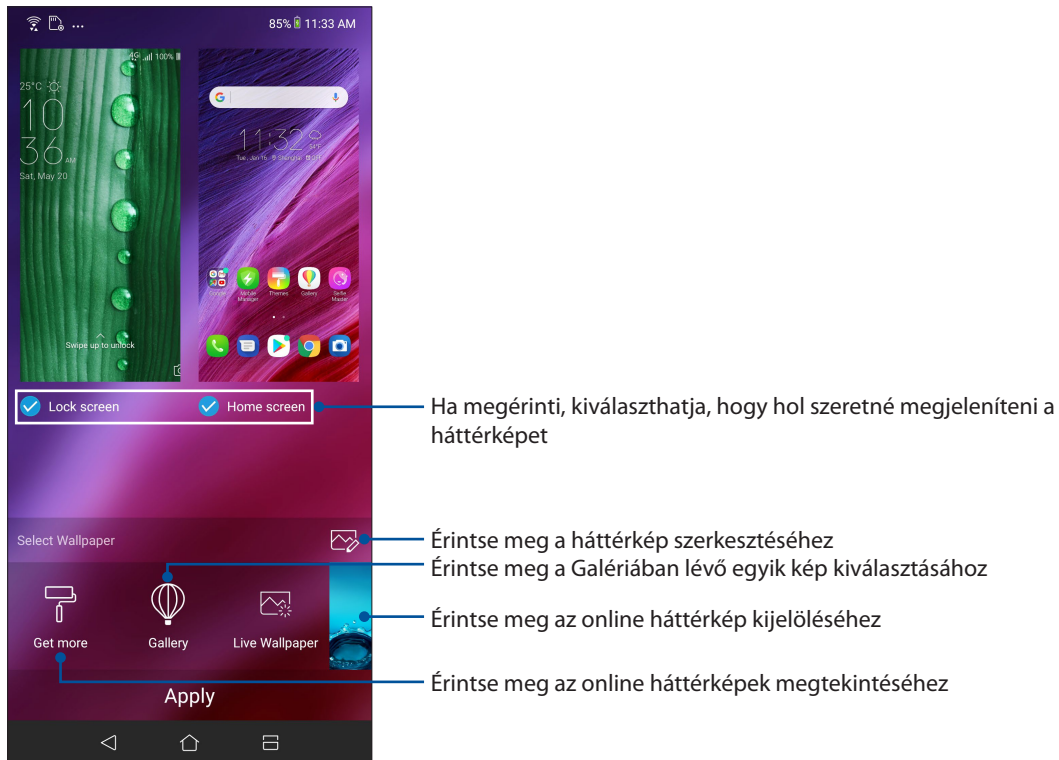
85% 11:33 AM

4G 100%

25°C

10
36 AM

Sat, May 20

Swipe up to unlock

11:32

Tue, Jan 16

Themes Gallery

Lock screen
Home screen

Ha megérinti, kiválaszthatja, hogy hol szeretné megjeleníteni a háttérképet

Select Wallpaper

Érintse meg a háttérkép szerkesztéséhez

Érintse meg a Galériában lévő egyik kép kiválasztásához

Get more
Gallery
Live Wallpaper

Érintse meg az online háttérkép kijelöléséhez

Érintse meg az online háttérképek megtekintéséhez

Apply